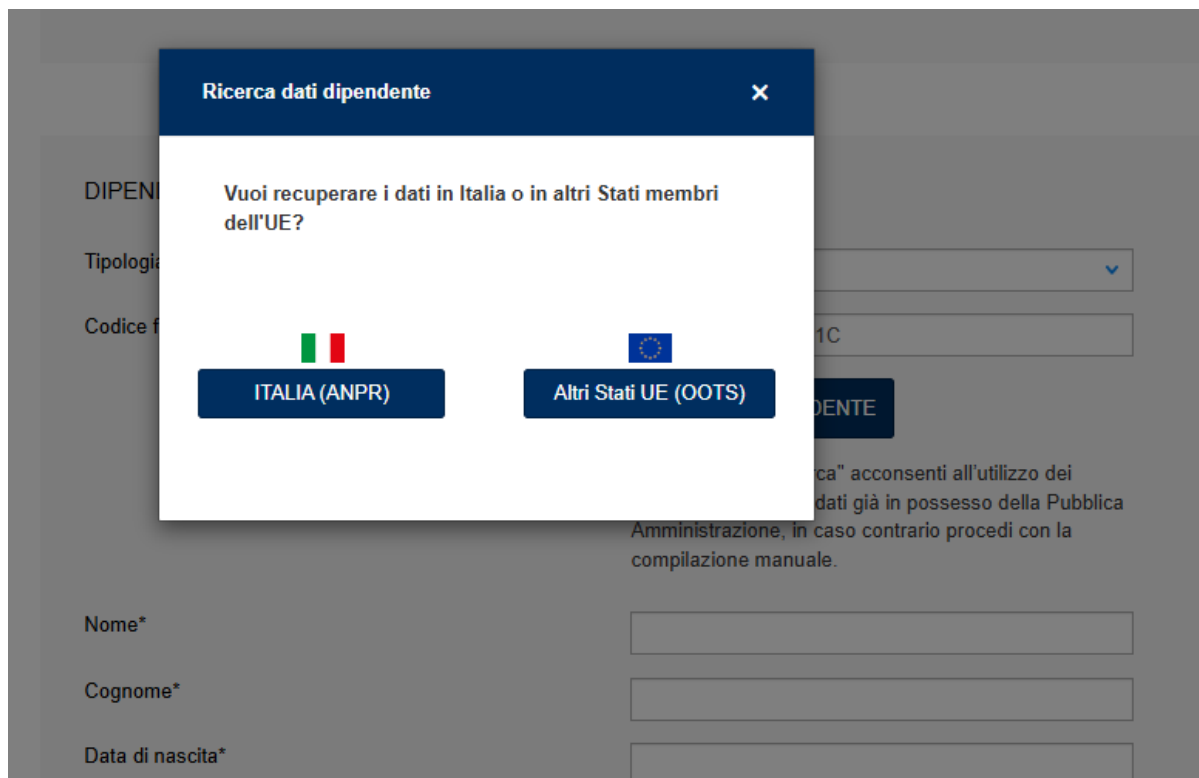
Ricerca dati dipendente ×

Vuoi recuperare i dati in Italia o in altri Stati membri dell'UE?

ITALIA (ANPR)

Altri Stati UE (OOTS)

DIPEN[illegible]

Tipologia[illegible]

Codice f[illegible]

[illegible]1C

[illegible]DENTE

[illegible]rca" acconsenti all'utilizzo dei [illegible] dati già in possesso della Pubblica Amministrazione, in caso contrario procedi con la compilazione manuale.

Nome*

Cognome*

Data di nascita*